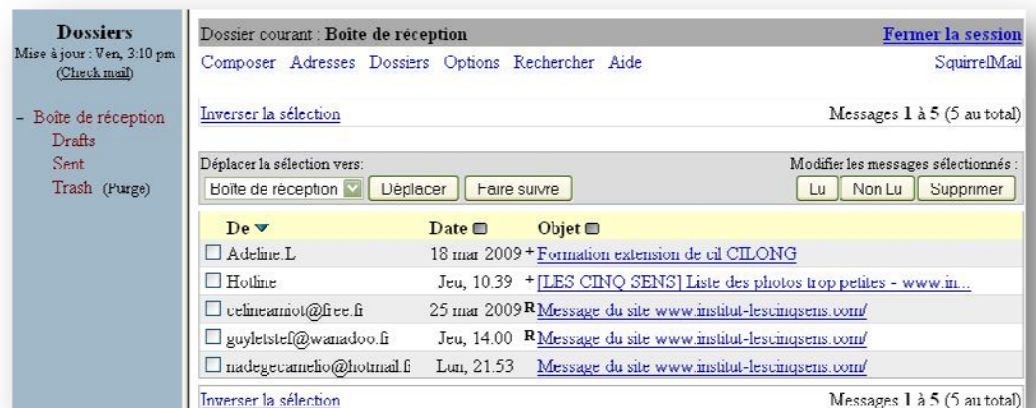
Dossiers
Mise à jour : Ven, 3:10 pm
(Check mail)

- Boîte de réception
Drafts
Sent
Trash (Purge)

Dossier courant : Boîte de réception
Fermer la session

Composer Adresses Dossiers Options Rechercher Aide
SquirrelMail

Inverser la sélection
Messages 1 à 5 (5 au total)

Déplacer la sélection vers:
Boîte de réception
Déplacer
Faire suivre

Modifier les messages sélectionnés :
Lu
Non Lu
Supprimer

| De | Date | Objet |
|---|---|---|
| Adeline.L | 18 mar 2009 + | Formation extension de cil CILONG |
| Hotline | Jeu, 10.39 + | [LES CINQ SENS] Liste des photos trop petites - www.in... |
| celineamiot@free.fr | 25 mar 2009 R | Message du site www.institut-lescingsens.com/ |
| guyletstef@wanadoo.fr | Jeu, 14.00 R | Message du site www.institut-lescingsens.com/ |
| nadegecamelio@hotmail.fr | Lun, 21.53 | Message du site www.institut-lescingsens.com/ |

Inverser la sélection
Messages 1 à 5 (5 au total)